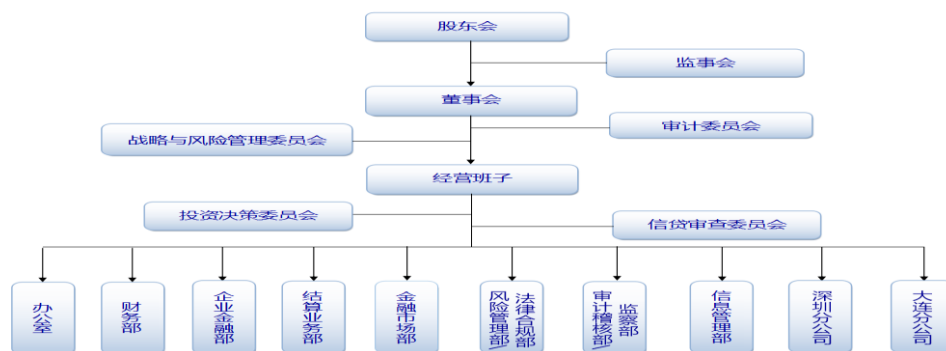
股东会

监事会

董事会

战略与风险管理委员会

审计委员会

经营班子

投资决策委员会

信贷审查委员会

办公室

财务部

企业金融部

结算业务部

金融市场部

风险管理部/法律合规部

审计稽核部/监察部

信息管理部

深圳分公司

大连分公司